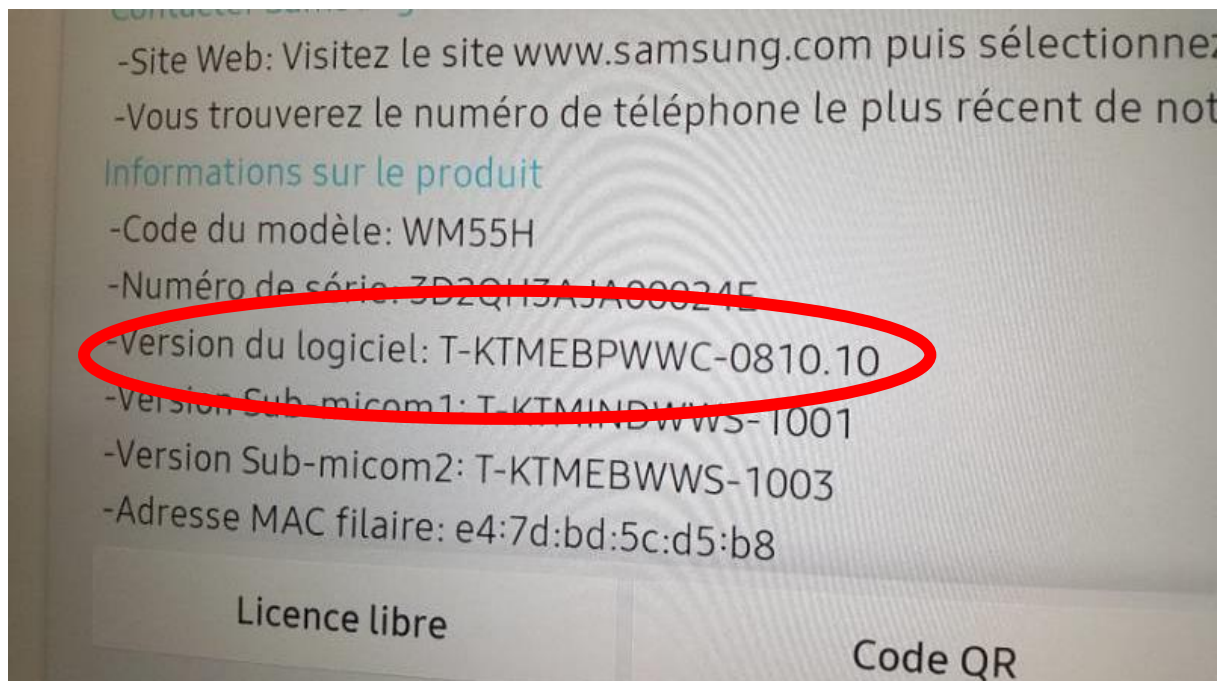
-Site Web: Visitez le site www.samsung.com puis sélectionnez
-Vous trouverez le numéro de téléphone le plus récent de not
Informations sur le produit
-Code du modèle: WM55H
-Numéro de série: 3D2QH3AJA00024E
-Version du logiciel: T-KTMEBPWWC-0810.10
-Version Sub-micom1: T-KTMINDWWS-1001
-Version Sub-micom2: T-KTMEBWWS-1003
-Adresse MAC filaire: e4:7d:bd:5c:d5:b8
Licence libre
Code QR